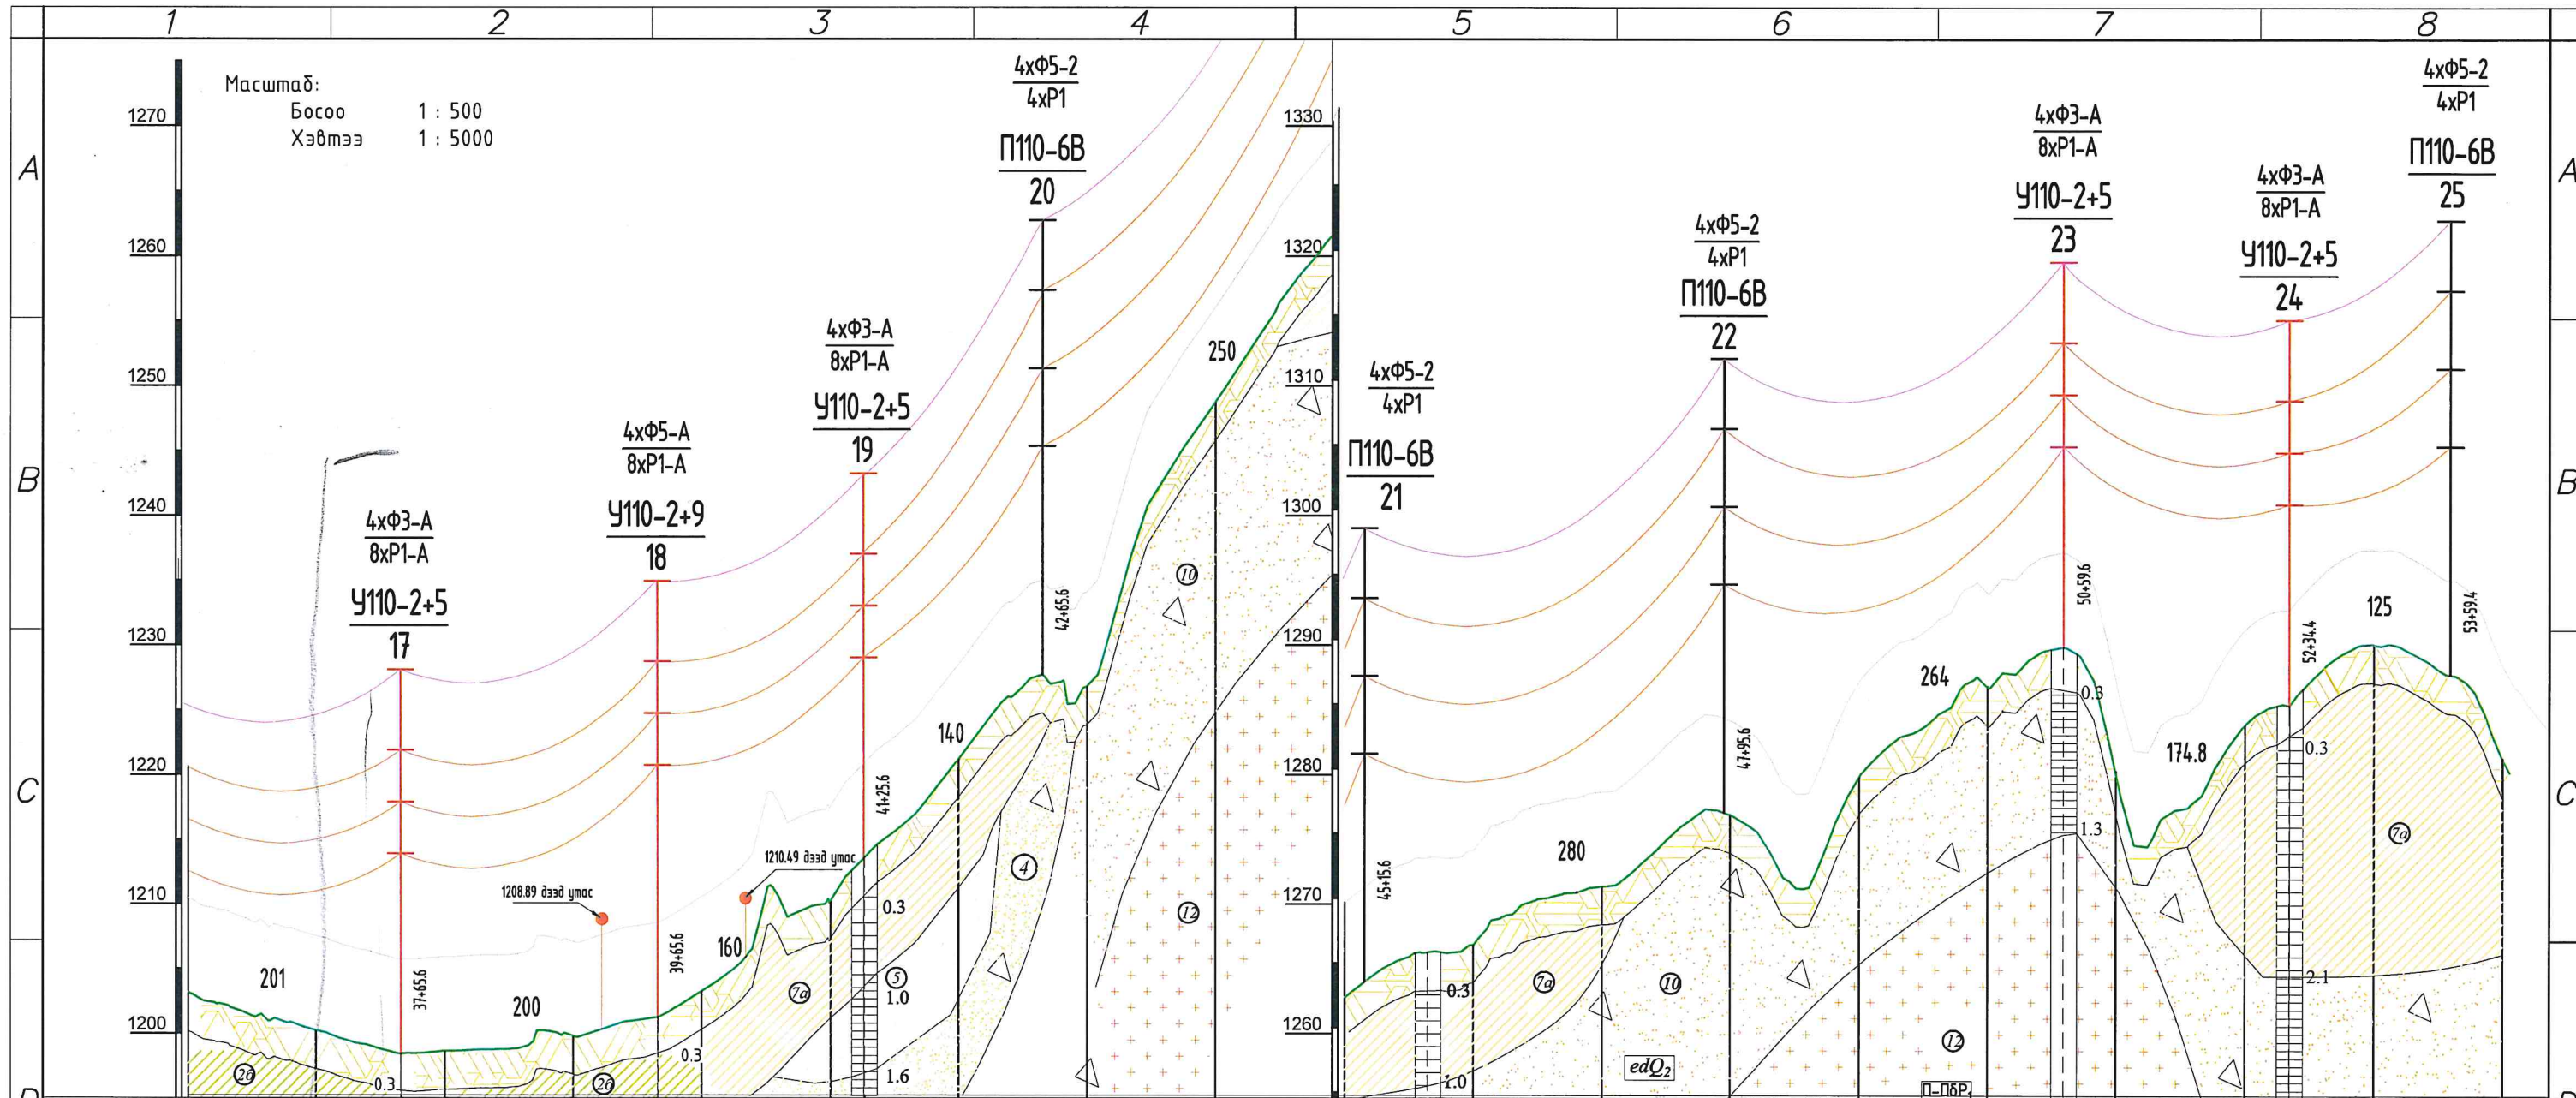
1 2 3 4 5 6 7 8

A B C

Масштаб:
Босоо 1 : 500
Хэвтээ 1 : 5000

1270
1260
1250
1240
1230
1220
1210
1200

$\frac{4хФ3-А}{8хР1-А}$
У110-2+5
17

$\frac{4хФ5-А}{8хР1-А}$
У110-2+9
18

$\frac{4хФ3-А}{8хР1-А}$
У110-2+5
19

$\frac{4хФ5-2}{4хР1}$
П110-6В
20

201
37+65.6
200
1208.89 дээд утас
39+65.6
160
1210.49 дээд утас
41+25.6
0.3
1.0
1.6
0.3
0.3
140
42+65.6
250
2б
2б
7а
5
4
10
12

1330
1320
1310
1300
1290
1280
1270
1260

$\frac{4хФ5-2}{4хР1}$
П110-6В
21

$\frac{4хФ5-2}{4хР1}$
П110-6В
22

$\frac{4хФ3-А}{8хР1-А}$
У110-2+5
23

$\frac{4хФ3-А}{8хР1-А}$
У110-2+5
24

$\frac{4хФ5-2}{4хР1}$
П110-6В
25

45+15.6
0.3
1.0
280
47+95.6
264
50+59.6
0.3
1.3
174.8
52+34.4
0.3
2.1
125
53+59.4
7а
10
12
7а
$edQ_2$
П-ПбР